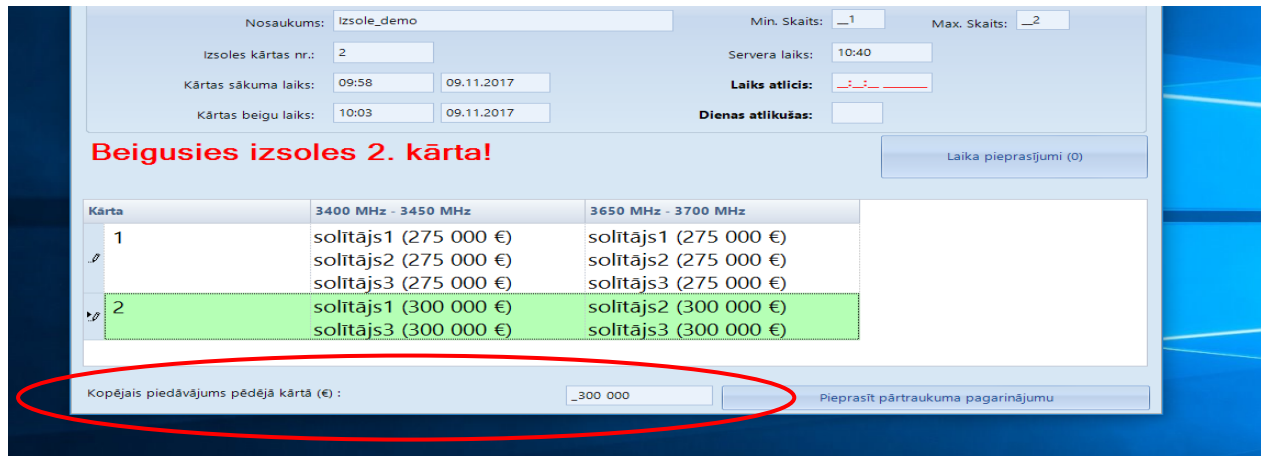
Nosaukums: Izsole_demo
Min. Skaits: __1
Max. Skaits: __2
Izsoles kārtas nr.: 2
Servera laiks: 10:40
Kārtas sākuma laiks: 09:58 09.11.2017
Laiks atlicis: __:__:__ ______
Kārtas beigu laiks: 10:03 09.11.2017
Dienas atlikušas:

Beigusies izsoles 2. kārta!

Laika pieprasījumi (0)

| Kārta | 3400 MHz - 3450 MHz | 3650 MHz - 3700 MHz |
|---|---|---|
| 1 | solītājs1 (275 000 €) solītājs2 (275 000 €) solītājs3 (275 000 €) | solītājs1 (275 000 €) solītājs2 (275 000 €) solītājs3 (275 000 €) |
| 2 | solītājs1 (300 000 €) solītājs3 (300 000 €) | solītājs2 (300 000 €) solītājs3 (300 000 €) |

Kopējais piedāvājums pēdējā kārtā (€) : _300 000

Pieprasīt pārtraukuma pagarinājumu